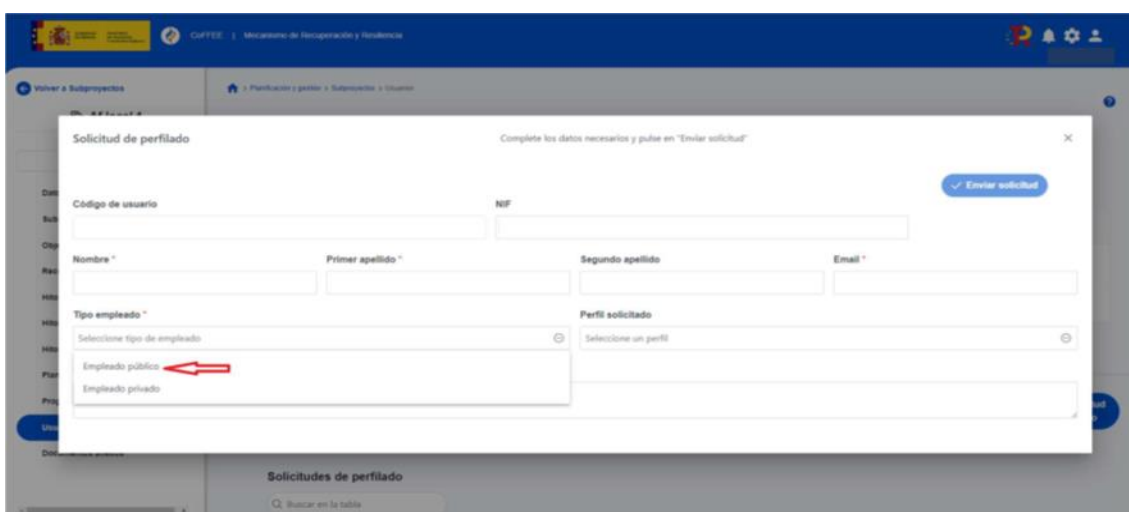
CoFFEE | Mecanismo de Recuperación y Resiliencia

Volver a Subproyectos

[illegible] > Planificación y gestión > Subproyectos > Usuarios

Solicitud de perfilado

Complete los datos necesarios y pulse en "Enviar solicitud"

✓ Enviar solicitud

Código de usuario

NIF

Nombre *

Primer apellido *

Segundo apellido

Email *

Tipo empleado *

Seleccione tipo de empleado

Perfil solicitado

Seleccione un perfil

Empleado público

Empleado privado

Solicitudes de perfilado

Buscar en la tabla